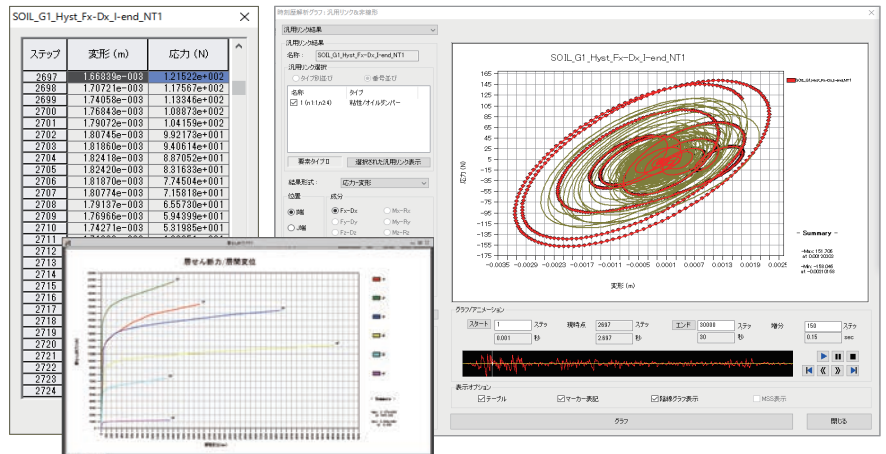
SOIL_G1_Hyst_Fx-Dx_I-end_NT1

| ステップ | 変形（m） | 応力（N） |
|---|---|---|
| 2697 | 1.66839e-003 | 1.21522e+002 |
| 2698 | 1.70721e-003 | 1.17567e+002 |
| 2699 | 1.74058e-003 | 1.13346e+002 |
| 2700 | 1.76843e-003 | 1.08873e+002 |
| 2701 | 1.79072e-003 | 1.04159e+002 |
| 2702 | 1.80745e-003 | 9.92173e+001 |
| 2703 | 1.81860e-003 | 9.40614e+001 |
| 2704 | 1.82418e-003 | 8.87052e+001 |
| 2705 | 1.82420e-003 | 8.31633e+001 |
| 2706 | 1.81870e-003 | 7.74504e+001 |
| 2707 | 1.80774e-003 | 7.15818e+001 |
| 2708 | 1.79137e-003 | 6.55730e+001 |
| 2709 | 1.76966e-003 | 5.94399e+001 |
| 2710 | 1.74271e-003 | 5.31985e+001 |
| 2711 | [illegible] | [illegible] |
| 2712 | | |
| 2713 | | |
| 2714 | | |
| 2715 | | |
| 2716 | | |
| 2717 | | |
| 2718 | | |
| 2719 | | |
| 2720 | | |
| 2721 | | |
| 2722 | | |
| 2723 | | |
| 2724 | | |

層せん断力/層間変位

時刻歴解析グラフ：汎用リンク比率曲線

汎用リンク結果
汎用リンク結果
名称: SOIL_G1_Hyst_Fx-Dx_I-end_NT1
汎用リンク選択
タイプ別並び 番号並び
名前 タイプ
1 (n11,n24) 粘性/オイルダンパー
要素タイプ図 選択された汎用リンク表示
結果形式: 応力-変形
位置 成分
I端 Fx-Dx Mx-Rx
J端 Fy-Dy My-Ry
Fz-Dz Mz-Rz

SOIL_G1_Hyst_Fx-Dx_I-end_NT1
応力 (N)
165 145 125 105 85 65 45 25 5 -15 -35 -55 -75 -95 -115 -135 -155 -175
-0.0035 -0.0029 -0.0023 -0.0017 -0.0011 -0.0005 0.0001 0.0007 0.0013 0.0019 0.0025
変形 (m)
- Summary -

グラフ/アニメーション
スタート 1 ステップ 現時点 2697 ステップ エンド 30000 ステップ 増分 150 ステップ
0.001 秒 2.697 秒 30 秒 0.15 sec
表示オプション
テーブル マーカー表記 履歴グラフ表示 MSS表示
グラフ 閉じる